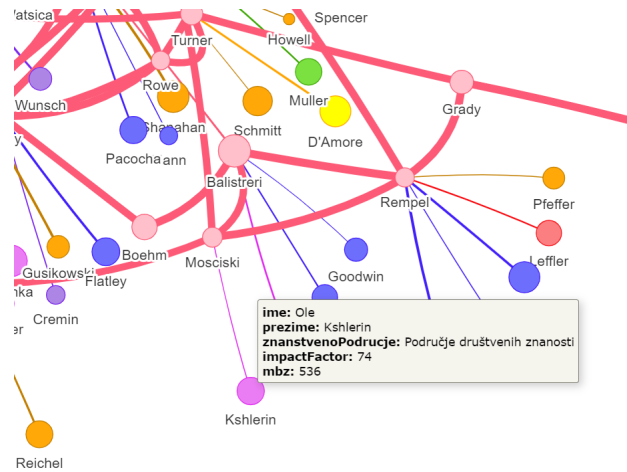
Watsica
Spencer
Turner
Howell
Rowe
Muller
Wunsch
Grady
Schmitt
Shanahan
D'Amore
Pacocha
ann
Balistreri
Rempel
Pfeffer
Boehm
Mosciski
Gusikowski
Leffler
Goodwin
Flatley
nka
Cremin
er
ime: Ole
prezime: Kshlerin
znanstvenoPodrucje: Područje društvenih znanosti
impactFactor: 74
mbz: 536
Kshlerin
Reichel